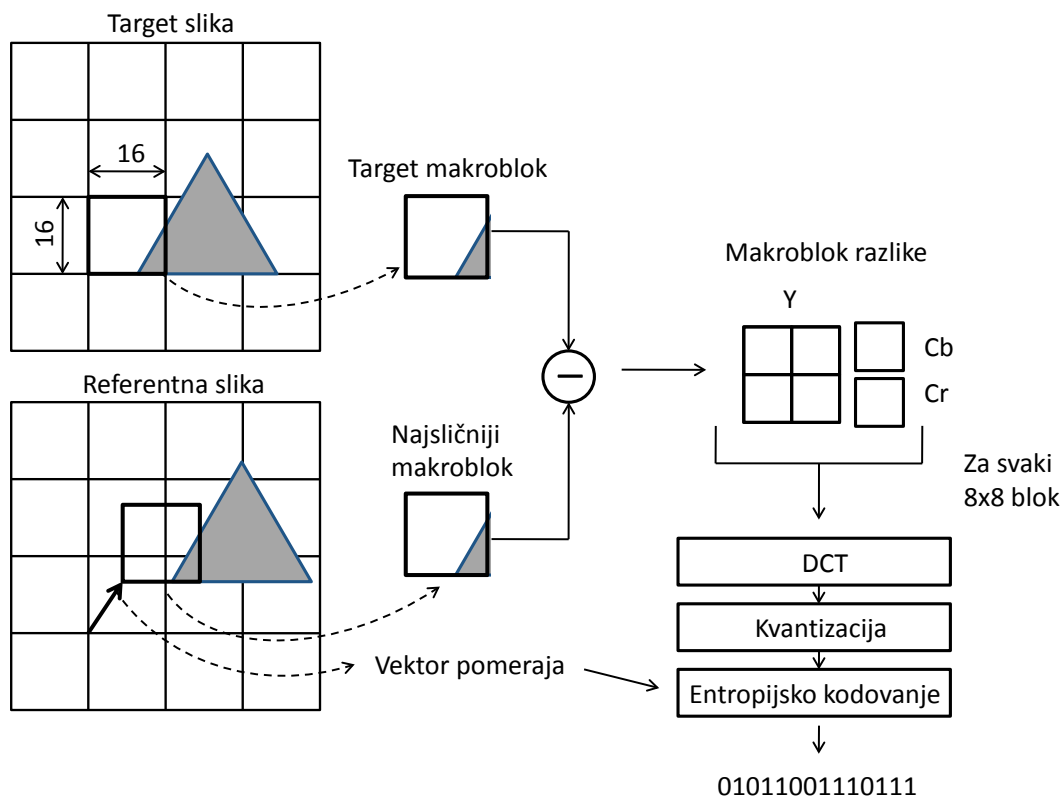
Target slika

16

16

Target makroblok

Makroblok razlike

Y

Cb

Cr

Referentna slika

Najsličniji makroblok

Za svaki 8x8 blok

DCT

Kvantizacija

Vektor pomeraja

Entropijsko kodovanje

01011001110111